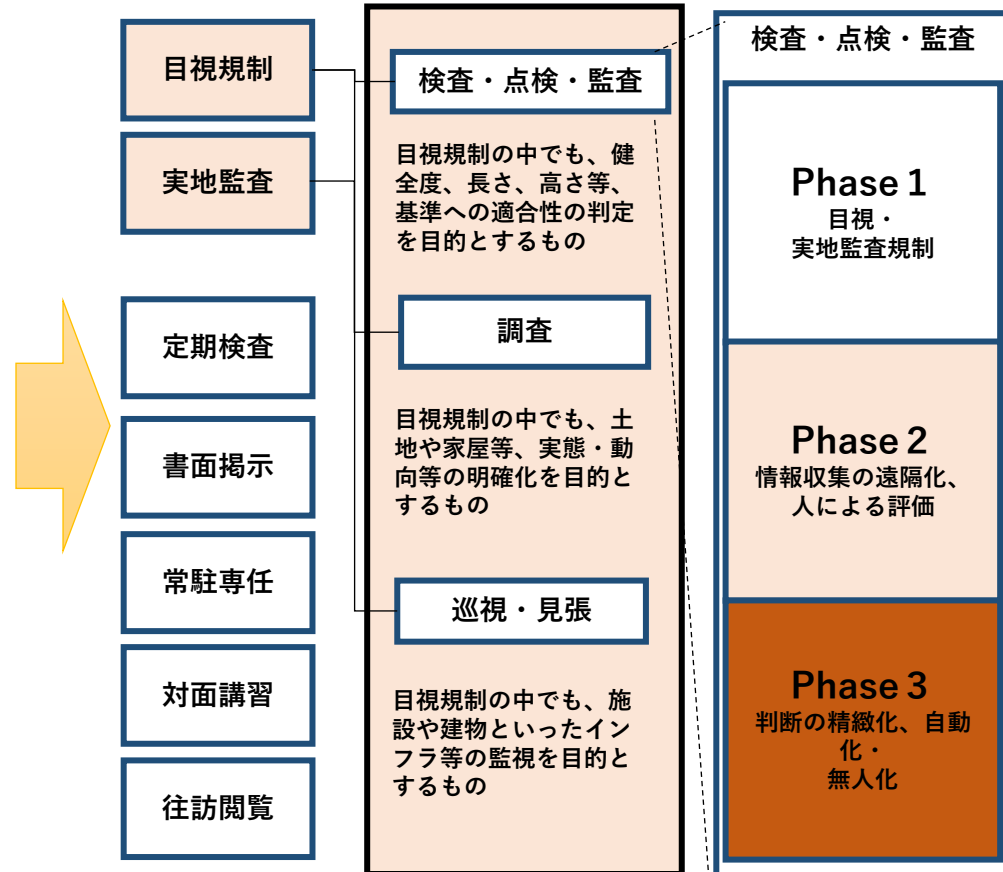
目視規制

実地監査

定期検査

書面掲示

常駐専任

対面講習

往訪閲覧

検査・点検・監査

目視規制の中でも、健全度、長さ、高さ等、基準への適合性の判定を目的とするもの

調査

目視規制の中でも、土地や家屋等、実態・動向等の明確化を目的とするもの

巡視・見張

目視規制の中でも、施設や建物といったインフラ等の監視を目的とするもの

検査・点検・監査

Phase 1
目視・
実地監査規制

Phase 2
情報収集の遠隔化、
人による評価

Phase 3
判断の精緻化、自動化・
無人化